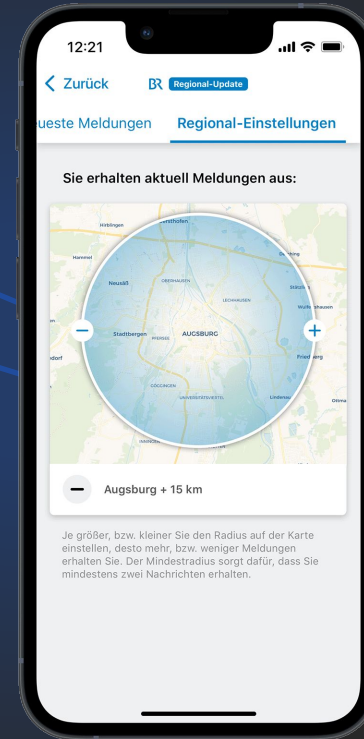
12:21

Zurück BR Regional-Update

ueste Meldungen Regional-Einstellungen

Sie erhalten aktuell Meldungen aus:

Hirblingen Gersthofen Gabling Hammel Neusäß OBERHAUSEN LECHHAUSEN Stätzling Wulfertshausen Stadtbergen PFERSEE AUGSBURG Friedberg dorf GÖGGINGEN UNIVERSITÄTSVIERTEL Ottmaring INNINGEN

Augsburg + 15 km

Je größer, bzw. kleiner Sie den Radius auf der Karte einstellen, desto mehr, bzw. weniger Meldungen erhalten Sie. Der Mindestradius sorgt dafür, dass Sie mindestens zwei Nachrichten erhalten.